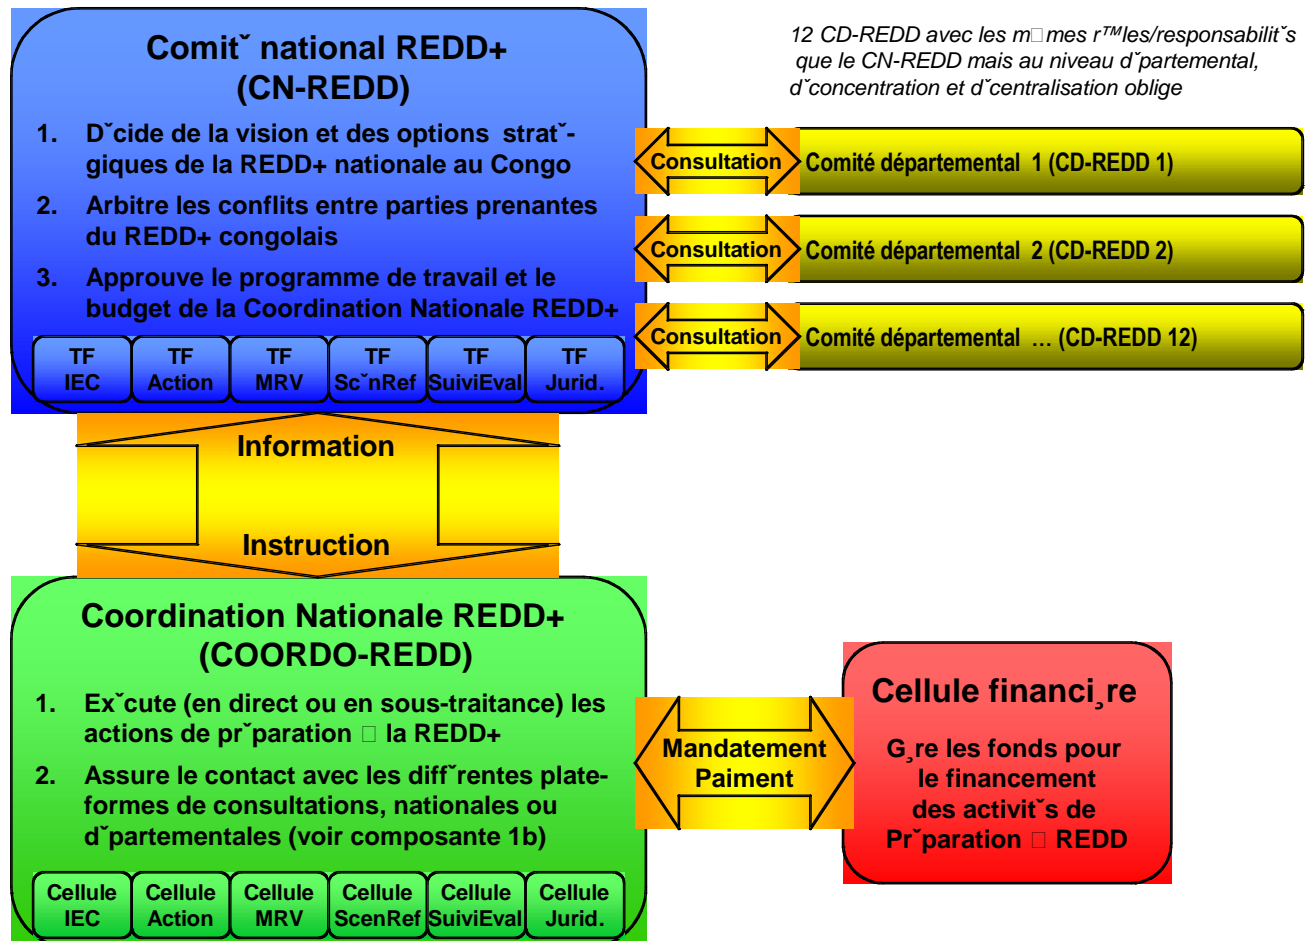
Comitˇ national REDD+ (CN-REDD)

1. Dˇcide de la vision et des options stratˇgiques de la REDD+ nationale au Congo
2. Arbitre les conflits entre parties prenantes du REDD+ congolais
3. Approuve le programme de travail et le budget de la Coordination Nationale REDD+

| TF IEC | TF Action | TF MRV | TF ScˇnRef | TF SuiviEval | TF Jurid. |
|---|---|---|---|---|---|

12 CD-REDD avec les m□mes r™les/responsabilitˇs que le CN-REDD mais au niveau dˇpartemental, dˇconcentration et dˇcentralisation oblige

Consultation Comité départemental 1 (CD-REDD 1)

Consultation Comité départemental 2 (CD-REDD 2)

Consultation Comité départemental … (CD-REDD 12)

Information

Instruction

Coordination Nationale REDD+ (COORDO-REDD)

1. Exˇcute (en direct ou en sous-traitance) les actions de prˇparation □ la REDD+
2. Assure le contact avec les diffˇrentes plateformes de consultations, nationales ou dˇpartementales (voir composante 1b)

| Cellule IEC | Cellule Action | Cellule MRV | Cellule ScenRef | Cellule SuiviEval | Cellule Jurid. |
|---|---|---|---|---|---|

Mandatement Paiment

Cellule financi¸re

G¸re les fonds pour le financement des activitˇs de Prˇparation □ REDD